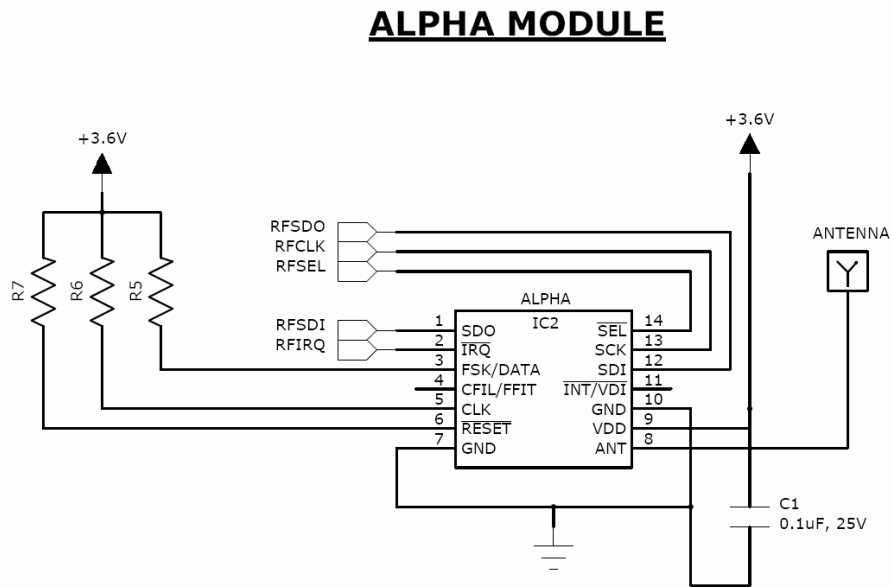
ALPHA MODULE

+3.6V

+3.6V

R7 R6 R5

RFSDO
RFCLK
RFSEL

ANTENNA

ALPHA
IC2

RFSDI
RFIRQ

1 SDO
2 $\overline{IRQ}$
3 FSK/DATA
4 CFIL/FFIT
5
6 CLK
7 $\overline{RESET}$
GND

$\overline{SEL}$ 14
SCK 13
SDI 12
$\overline{INT}/VDI$ 11
10
GND 9
VDD 8
ANT

C1
0.1uF, 25V